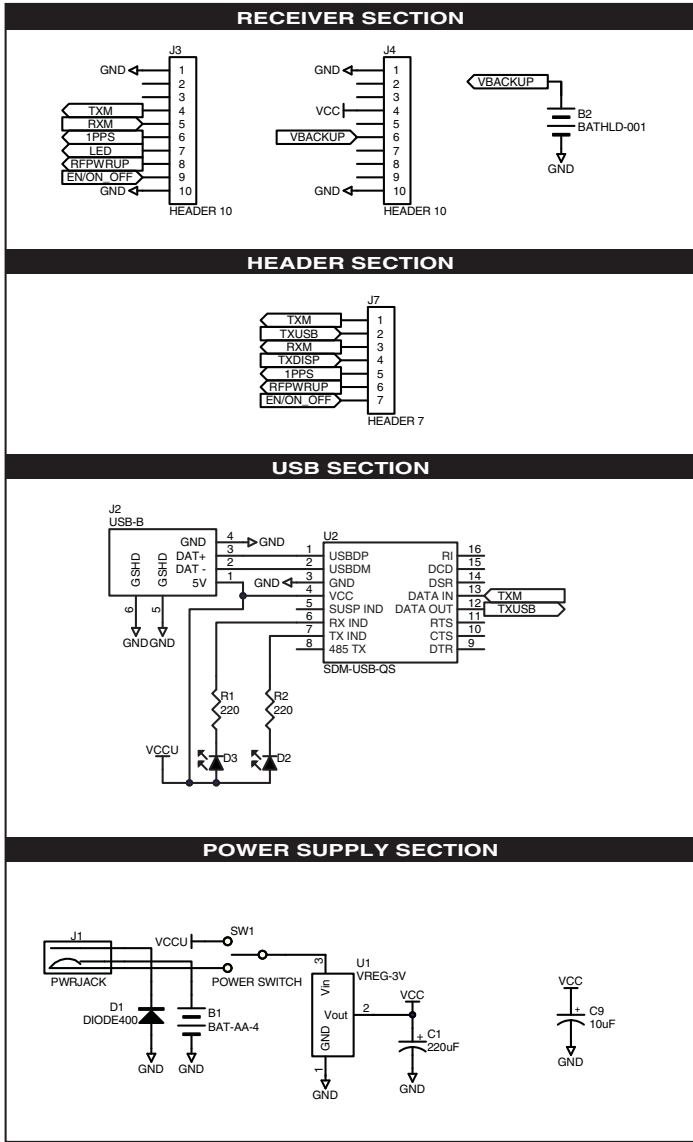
RECEIVER SECTION

J3
GND 1
2
3
TXM 4
RXM 5
1PPS 6
LED 7
RFPWRUP 8
EN/ON_OFF 9
GND 10
HEADER 10

J4
GND 1
2
3
VCC 4
5
VBACKUP 6
7
8
9
GND 10
HEADER 10

VBACKUP
B2
BATHLD-001
GND

HEADER SECTION

J7
TXM 1
TXUSB 2
RXM 3
TXDISP 4
1PPS 5
RFPWRUP 6
EN/ON_OFF 7
HEADER 7

USB SECTION

J2
USB-B
GND
DAT+
DAT -
5V
GSHD
GSHD
6
5
GND GND
4 GND
3
2
1

U2
1 USBDP
2 USBDM
3 GND
4 VCC
5 SUSP IND
6 RX IND
7 TX IND
8 485 TX
GND
RI 16
DCD 15
DSR 14
DATA IN 13
DATA OUT 12
RTS 11
CTS 10
DTR 9
TXM
TXUSB
SDM-USB-QS

R1
220
R2
220
VCCU
D3
D2

POWER SUPPLY SECTION

J1
PWRJACK
VCCU
SW1
POWER SWITCH
D1
DIODE400
B1
BAT-AA-4
GND GND
U1
VREG-3V
3
Vin
Vout
GND
2
1
GND
VCC
C1
220uF
GND
VCC
C9
10uF
GND